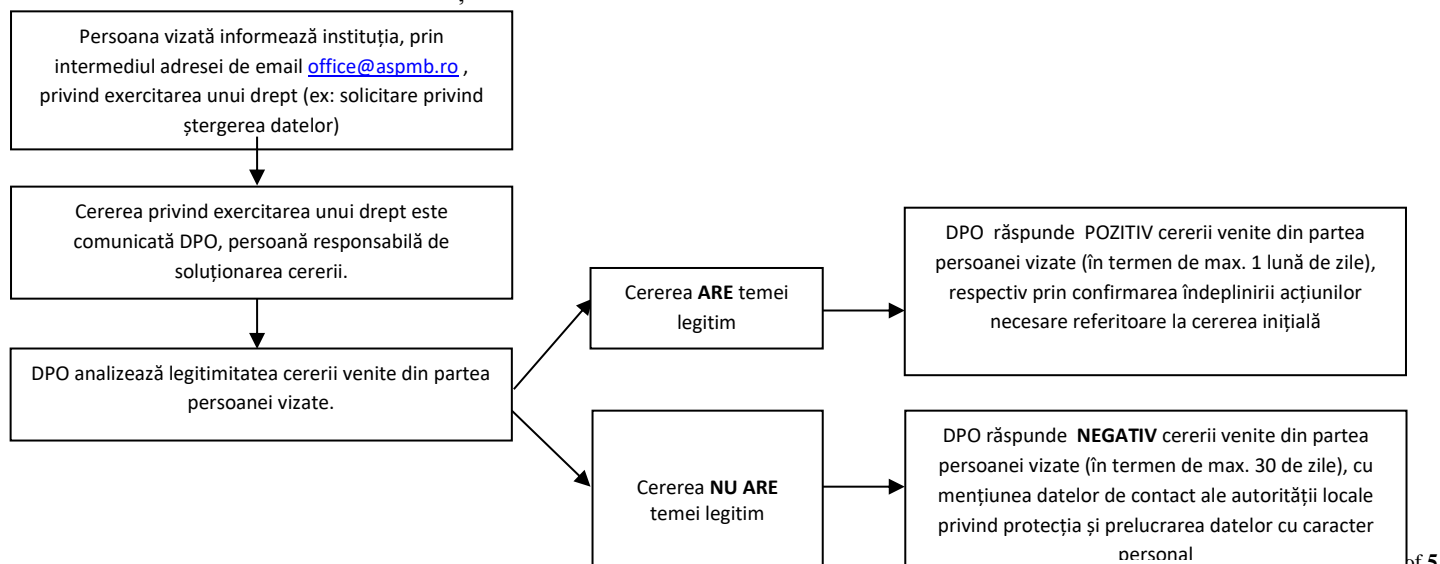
Persoana vizată informează instituția, prin intermediul adresei de email office@aspmb.ro , privind exercitarea unui drept (ex: solicitare privind ștergerea datelor)

Cererea privind exercitarea unui drept este comunicată DPO, persoană responsabilă de soluționarea cererii.

DPO analizează legitimitatea cererii venite din partea persoanei vizate.

Cererea **ARE** temei legitim

DPO răspunde POZITIV cererii venite din partea persoanei vizate (în termen de max. 1 lună de zile), respectiv prin confirmarea îndeplinirii acțiunilor necesare referitoare la cererea inițială

Cererea **NU ARE** temei legitim

DPO răspunde **NEGATIV** cererii venite din partea persoanei vizate (în termen de max. 30 de zile), cu mențiunea datelor de contact ale autorității locale privind protecția și prelucrarea datelor cu caracter personal

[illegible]of **5**